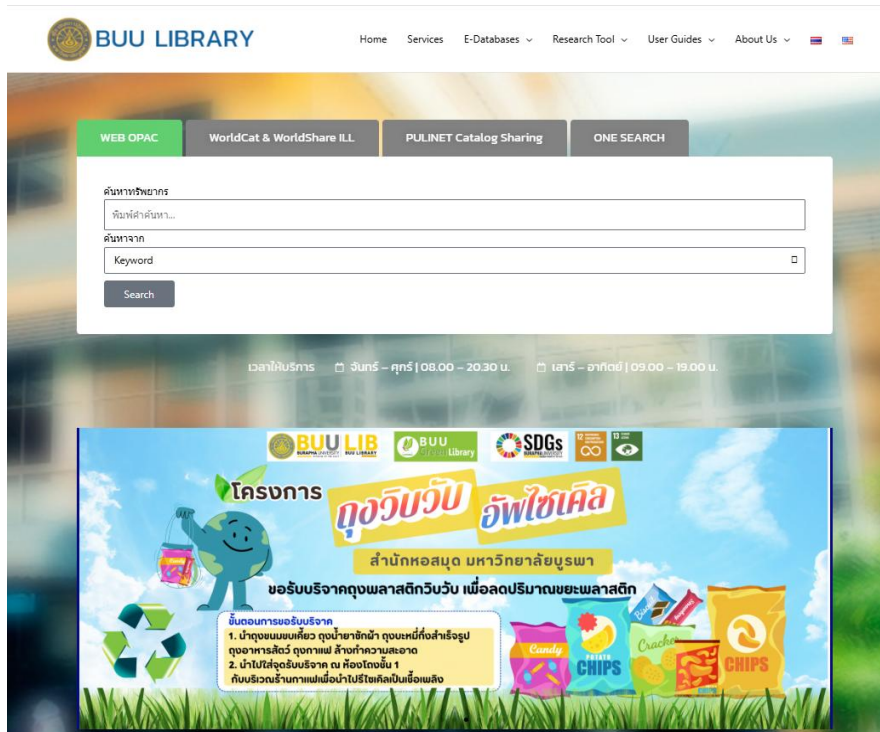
BUU LIBRARY

Home Services E-Databases Research Tool User Guides About Us

WEB OPAC WorldCat & WorldShare ILL PULINET Catalog Sharing ONE SEARCH

ค้นหาทรัพยากร
พิมพ์คำค้นหา...
ค้นหาจาก
Keyword
Search

เวลาให้บริการ จันทร์ – ศุกร์ | 08.00 – 20.30 น. เสาร์ – อาทิตย์ | 09.00 – 19.00 น.

BUU LIB BURAPHA UNIVERSITY BUU LIBRARY BUU Green Library SDGs

โครงการ ถุงวิบวับ อัพไซเคิล
สำนักหอสมุด มหาวิทยาลัยบูรพา
ขอรับบริจาคถุงพลาสติกวิบวับ เพื่อลดปริมาณขยะพลาสติก

ขั้นตอนการขอรับบริจาค
1. นำถุงขนมขบเคี้ยว ถุงน้ำยาซักผ้า ถุงบะหมี่กึ่งสำเร็จรูป ถุงอาหารสัตว์ ถุงกาแฟ ล้างทำความสะอาด
2. นำไปใส่จุดรับบริจาค ณ ห้องโถงชั้น 1 กับบริเวณร้านกาแฟเพื่อนำไปรีไซเคิลเป็นเชื้อเพลิง

Candy POTATO CHIPS Cracker CHIPS